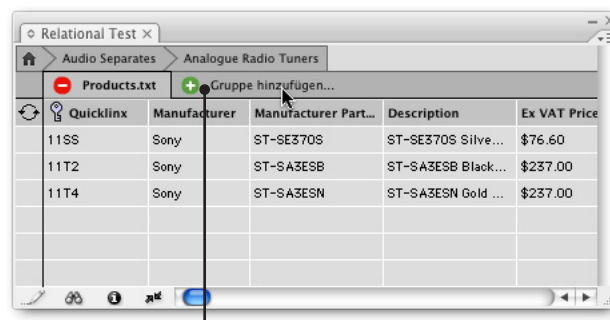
Relational Test ×

Audio Separates

Analogue Radio Tuners

Products.txt

Gruppe hinzufügen...

| Quicklinx | Manufacturer | Manufacturer Part... | Description | Ex VAT Price |
|---|---|---|---|---|
| 11SS | Sony | ST-SE370S | ST-SE370S Silve... | $76.60 |
| 11T2 | Sony | ST-SA3ESB | ST-SA3ESB Black... | $237.00 |
| 11T4 | Sony | ST-SA3ESN | ST-SA3ESN Gold ... | $237.00 |